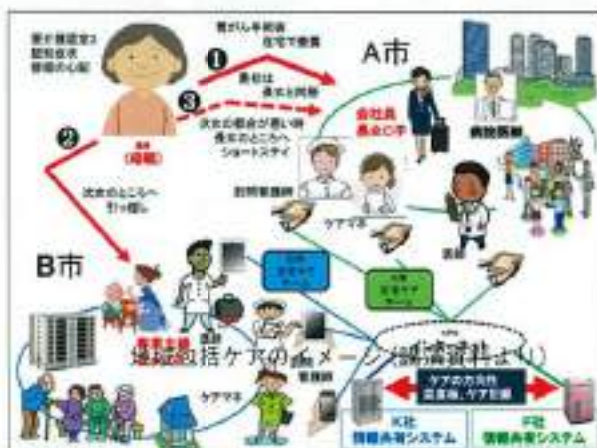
要介護認定3 認知症状 骨折の心配

❶ 骨がん手術後 在宅で療養

長女は 長女と同居

❸ 次女の都合が悪い時 長女のところへ ショートステイ

❷

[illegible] (母親)

次女のところへ 引っ越し

A市

会社員 長女C子

病院医師

訪問看護師

ケアマネ

薬剤

B市

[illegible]

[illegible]

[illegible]

看護師

ケアマネ

地域包括ケアのイメージ(出典資料より)

ケアの方向性 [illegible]、ケア記録

K社 情報共有システム

F社 情報共有システム